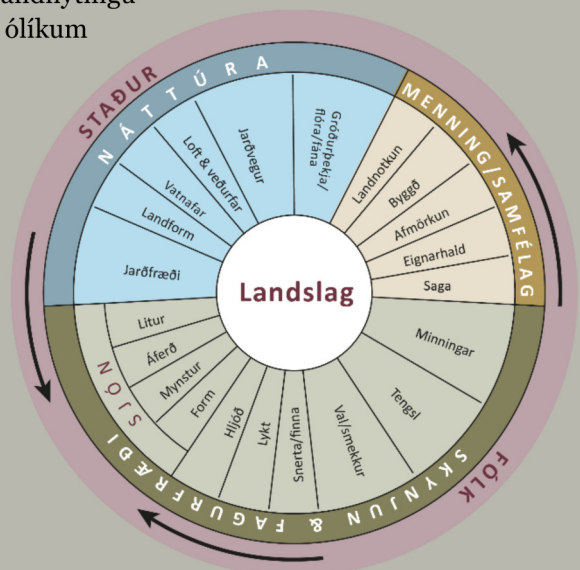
andnýtinga
ólíkum

STAÐUR
NÁTTÚRA
MENNING/SAMFÉLAG
Gróðurþekja/flóra/fána
Jarðvegur
Loft & veðurfar
Vatnafar
Landform
Jarðfræði
Landnotkun
Byggð
Afmörkun
Eignarhald
Saga
Landslag
Litur
Áferð
Mynstur
Form
Hljóð
Lykt
Snerta/finna
Val/smekkur
Tengsl
Minningar
SJÓN
SKYNJUN & FAGURFRÆÐI
FÓLK